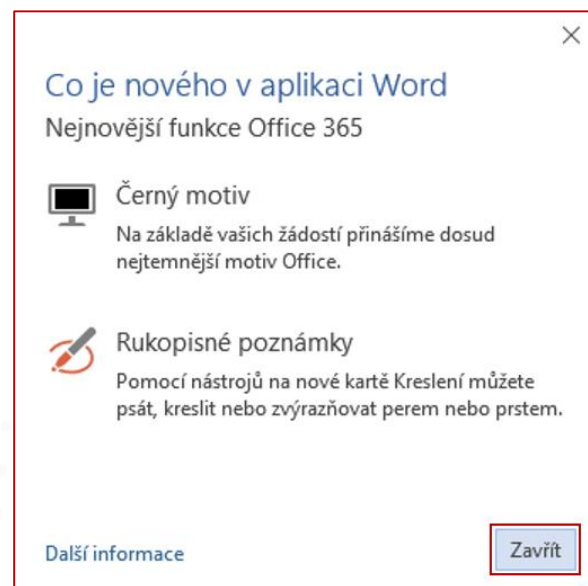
×

Co je nového v aplikaci Word

Nejnovější funkce Office 365

Černý motiv

Na základě vašich žádostí přinášíme dosud nejtemnější motiv Office.

Rukopisné poznámky

Pomocí nástrojů na nové kartě Kreslení můžete psát, kreslit nebo zvýrazňovat perem nebo prstem.

Další informace

Zavřít